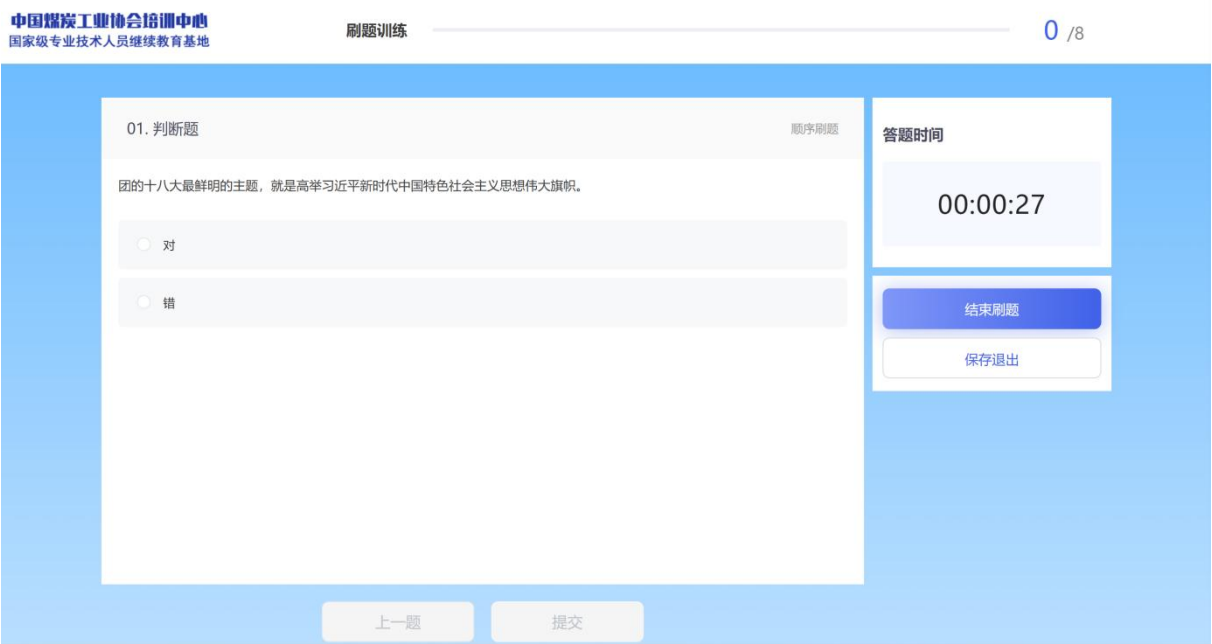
中国煤炭工业协会培训中心
国家级专业技术人员继续教育基地

刷题训练

0 /8

01. 判断题

顺序刷题

团的十八大最鲜明的主题，就是高举习近平新时代中国特色社会主义思想伟大旗帜。

对

错

答题时间

00:00:27

结束刷题

保存退出

上一题

提交